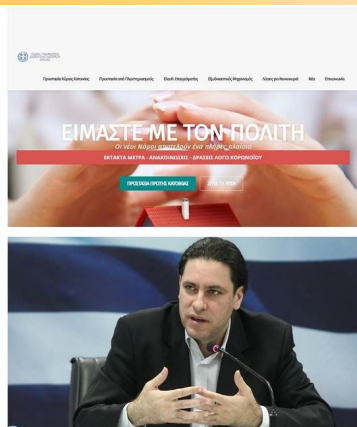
ΕΙΜΑΣΤΕ ΜΕ ΤΟΝ ΠΟΛΙΤΗ

Οι νέοι Νόμοι αποτελούν ένα πλήρες πλαίσιο

ΕΚΤΑΚΤΑ ΜΕΤΡΑ - ΑΝΑΚΟΙΝΩΣΕΙΣ - ΔΡΑΣΕΙΣ ΛΟΓΩ ΚΟΡΩΝΟΪΟΥ

ΠΡΟΣΤΑΣΙΑ ΠΡΩΤΗΣ ΚΑΤΟΙΚΙΑΣ

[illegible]

Προστασία Κύριας Κατοικίας Προστασία από Πλειστηριασμούς Εξωδ. Επαγγελματίες Εξωδικαστικός Μηχανισμός Λύσεις για Νοικοκυριά Νέα Επικοινωνία